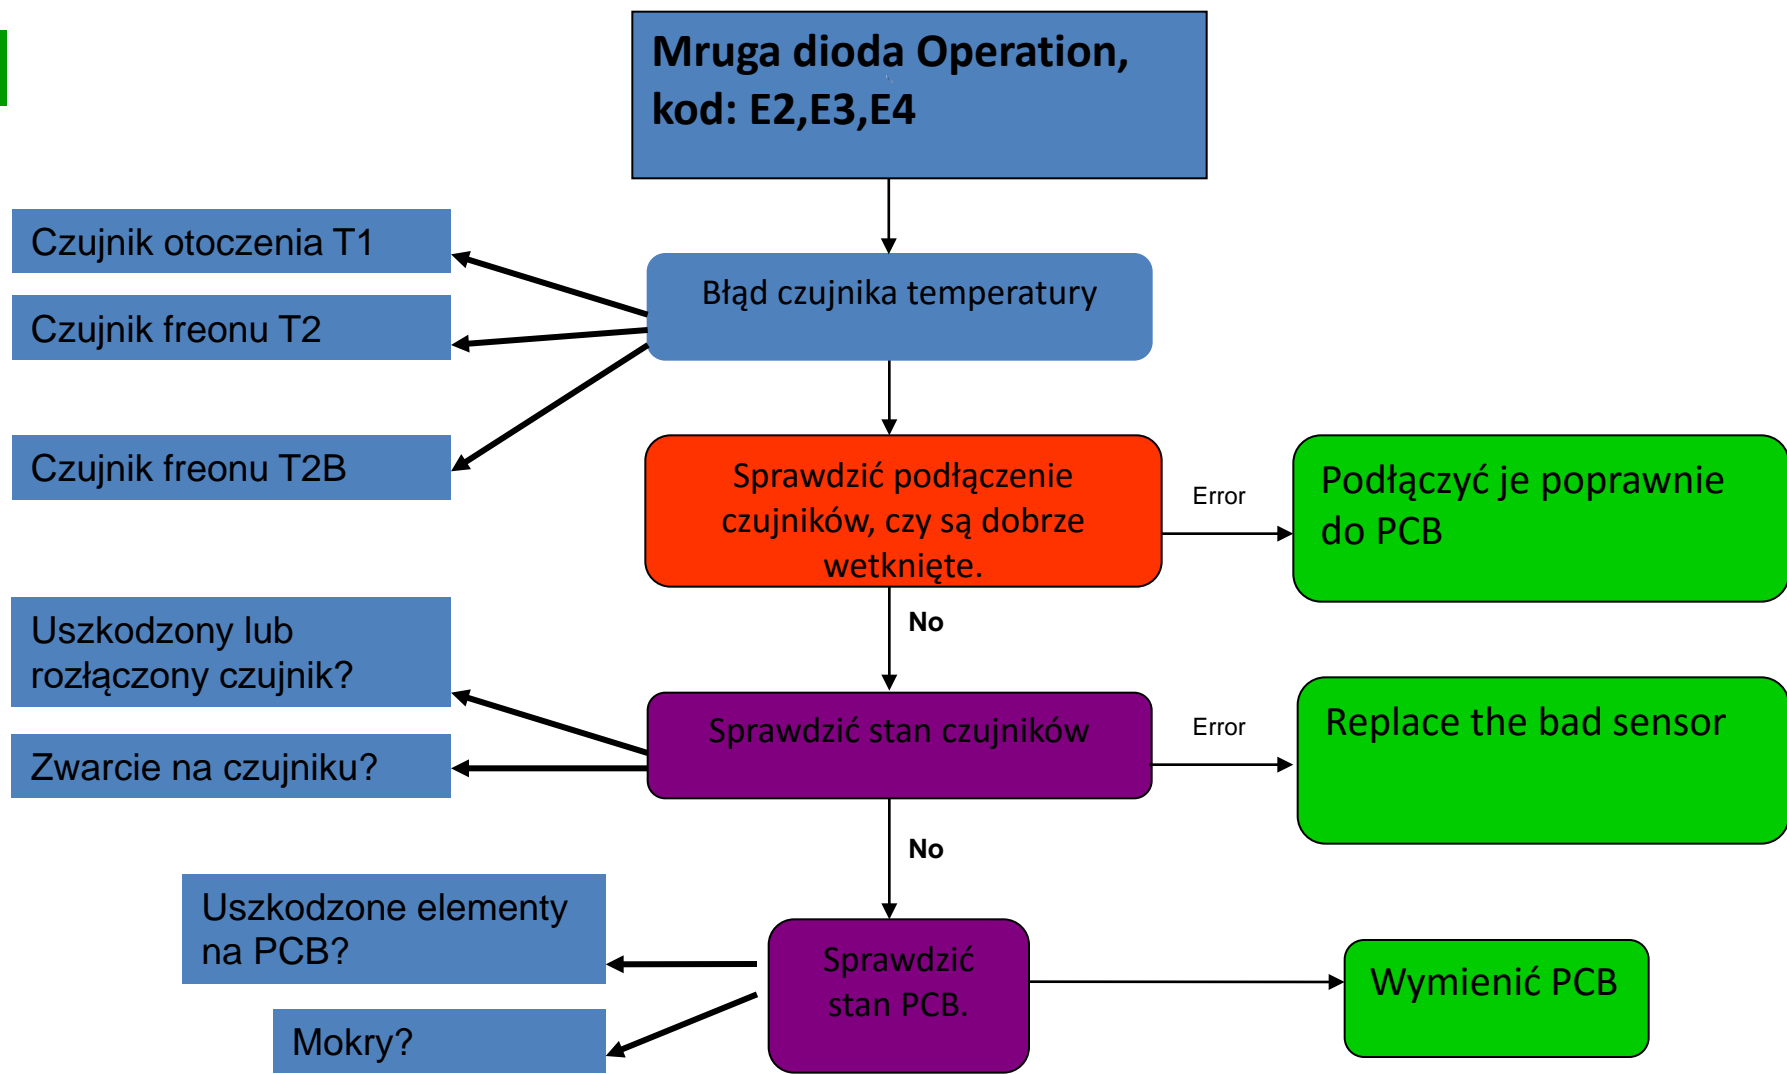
Mruga dioda Operation, kod: E2,E3,E4

Błąd czujnika temperatury

Czujnik otoczenia T1

Czujnik freonu T2

Czujnik freonu T2B

Sprawdzić podłączenie czujników, czy są dobrze wetknięte.

Error

Podłączyć je poprawnie do PCB

No

Uszkodzony lub rozłączony czujnik?

Zwarcie na czujniku?

Sprawdzić stan czujników

Error

Replace the bad sensor

No

Uszkodzone elementy na PCB?

Mokry?

Sprawdzić stan PCB.

Wymienić PCB